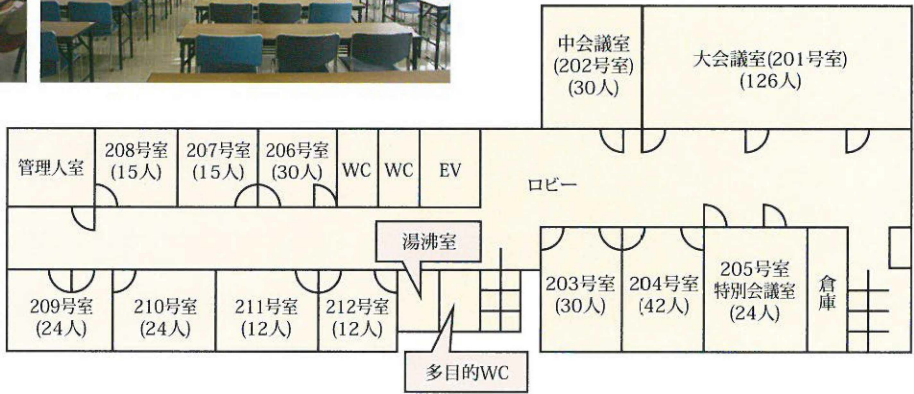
中会議室
(202号室)
(30人)

大会議室(201号室)
(126人)

管理人室

208号室
(15人)

207号室
(15人)

206号室
(30人)

WC

WC

EV

ロビー

湯沸室

209号室
(24人)

210号室
(24人)

211号室
(12人)

212号室
(12人)

203号室
(30人)

204号室
(42人)

205号室
特別会議室
(24人)

倉庫

多目的WC